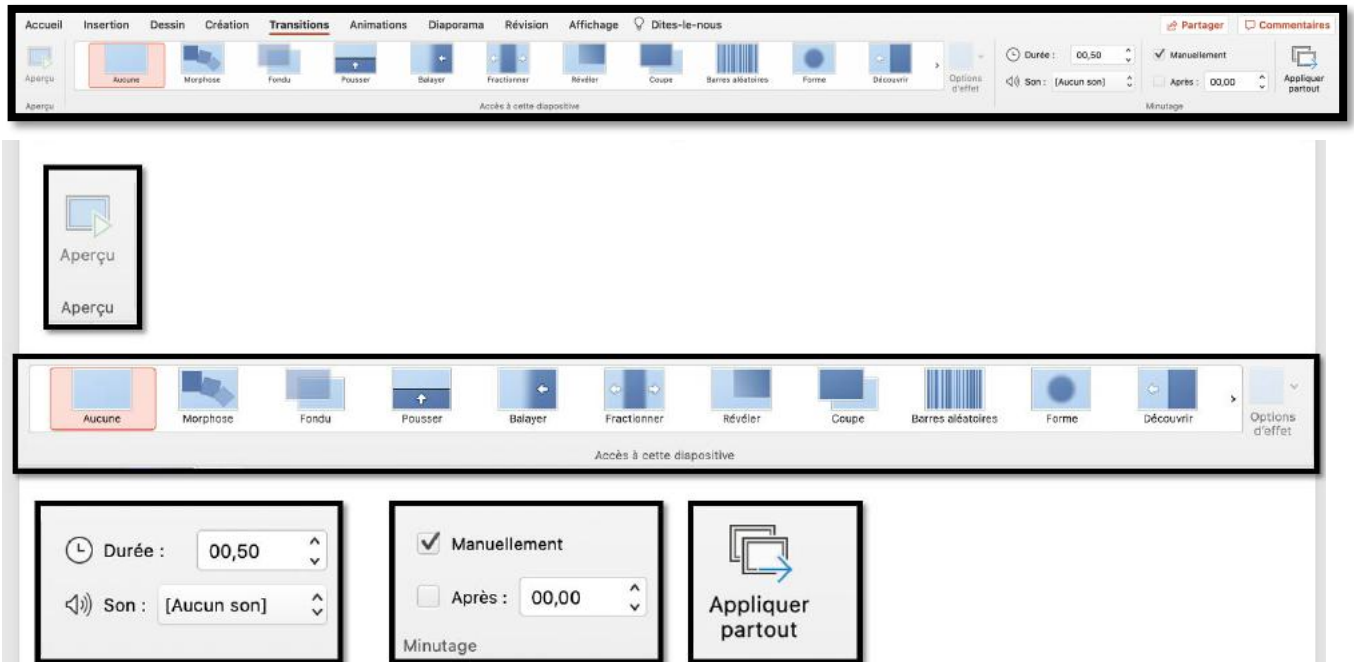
Accueil Insertion Dessin Création Transitions Animations Diaporama Révision Affichage Dites-le-nous

Partager Commentaires

Aperçu

Aucune Morphose Fondu Pousser Balayer Fractionner Révéler Coupe Barres aléatoires Forme Découvrir

Options d'effet

Durée : 00,50

Son : [Aucun son]

Manuellement

Après : 00,00

Appliquer partout

Aperçu

Accès à cette diapositive

Minutage

Aperçu

Aperçu

Aucune Morphose Fondu Pousser Balayer Fractionner Révéler Coupe Barres aléatoires Forme Découvrir

Options d'effet

Accès à cette diapositive

Durée : 00,50

Son : [Aucun son]

Manuellement

Après : 00,00

Minutage

Appliquer partout